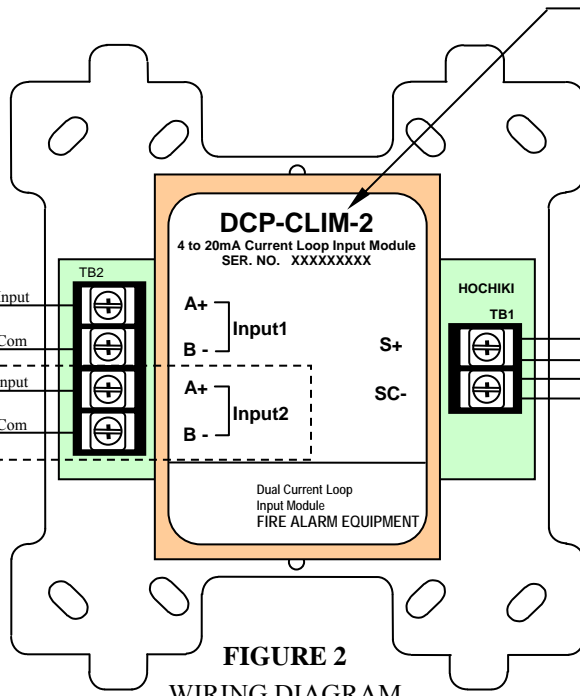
DCP-CLIM-2
4 to 20mA Current Loop Input Module
SER. NO. XXXXXXXXX

TB2
Input
Com
Input
Com

A+
B -
Input1

A+
B -
Input2

HOCHIKI
TB1
S+
SC-

Dual Current Loop
Input Module
FIRE ALARM EQUIPMENT

FIGURE 2
WIRING DIAGRAM